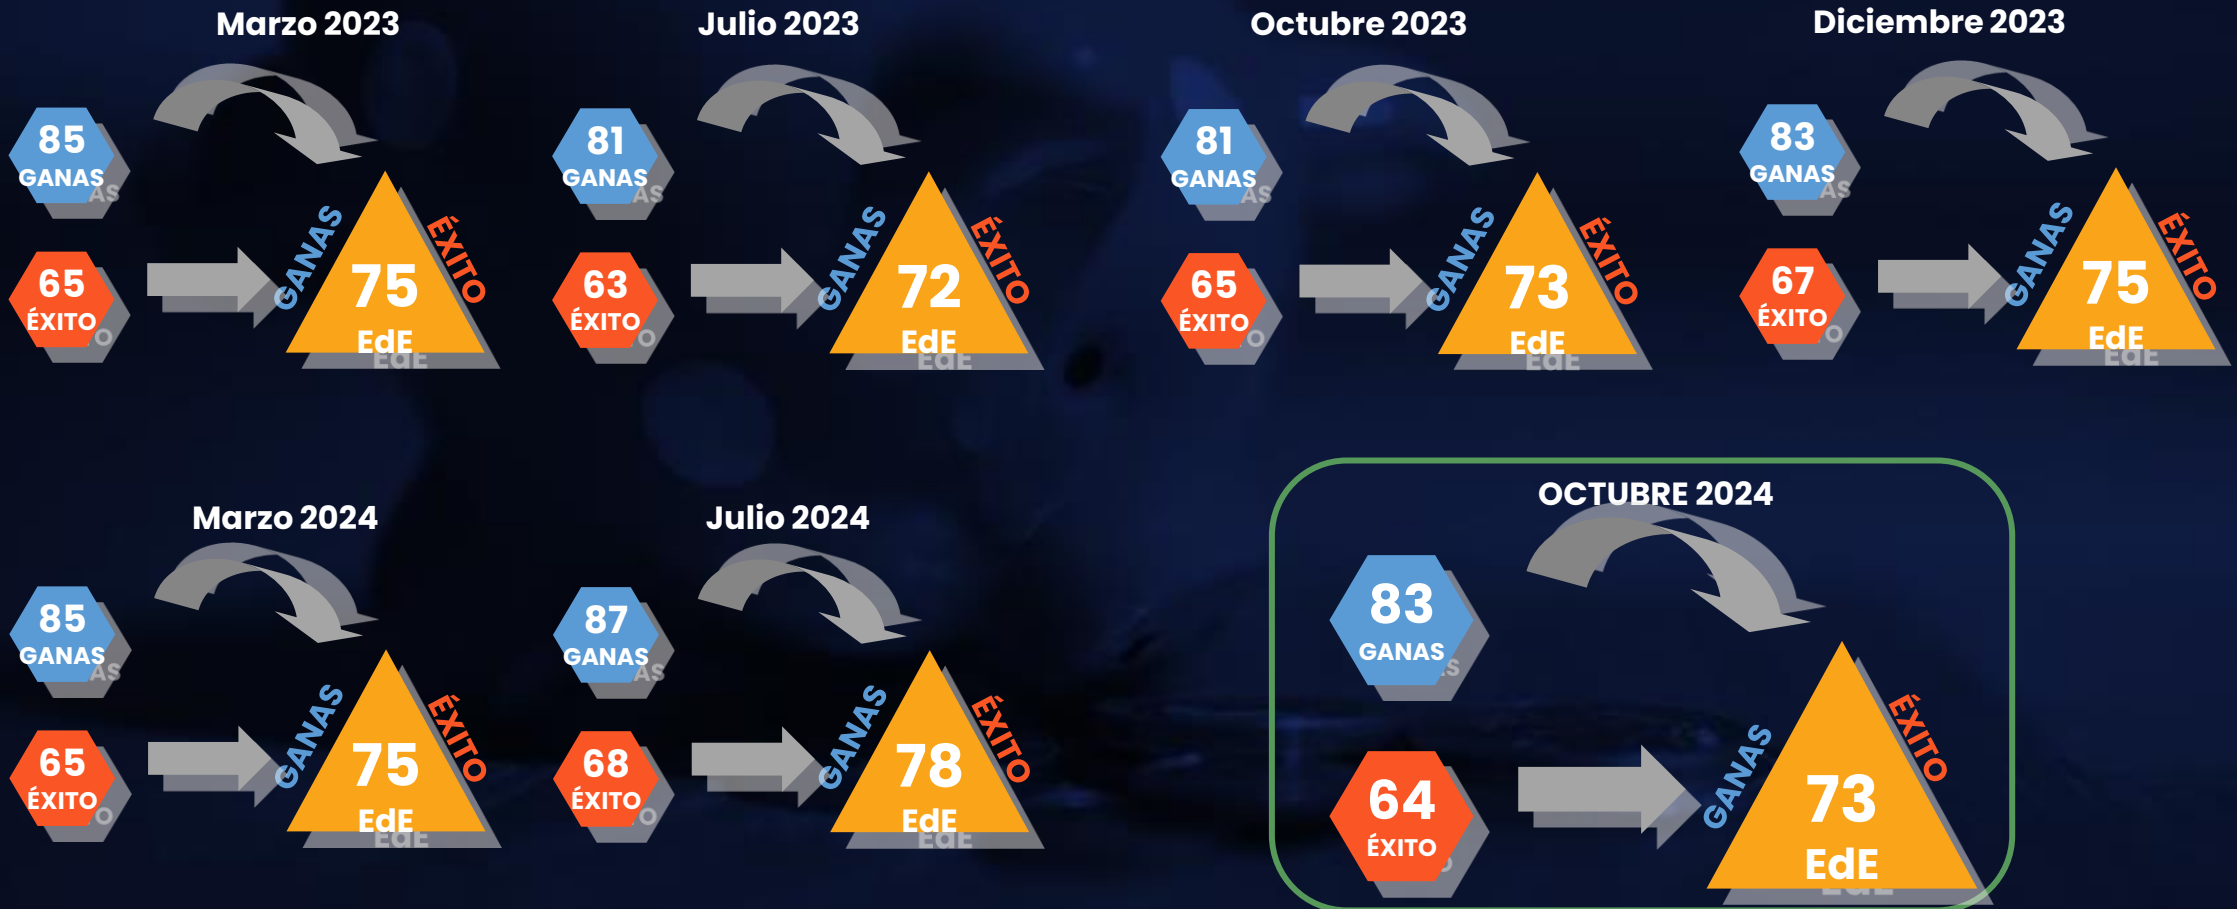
Marzo 2023

85 GANAS

65 ÉXITO

GANAS 75 EdE ÉXITO

Julio 2023

81 GANAS

63 ÉXITO

GANAS 72 EdE ÉXITO

Octubre 2023

81 GANAS

65 ÉXITO

GANAS 73 EdE ÉXITO

Diciembre 2023

83 GANAS

67 ÉXITO

GANAS 75 EdE ÉXITO

Marzo 2024

85 GANAS

65 ÉXITO

GANAS 75 EdE ÉXITO

Julio 2024

87 GANAS

68 ÉXITO

GANAS 78 EdE ÉXITO

OCTUBRE 2024

83 GANAS

64 ÉXITO

GANAS 73 EdE ÉXITO